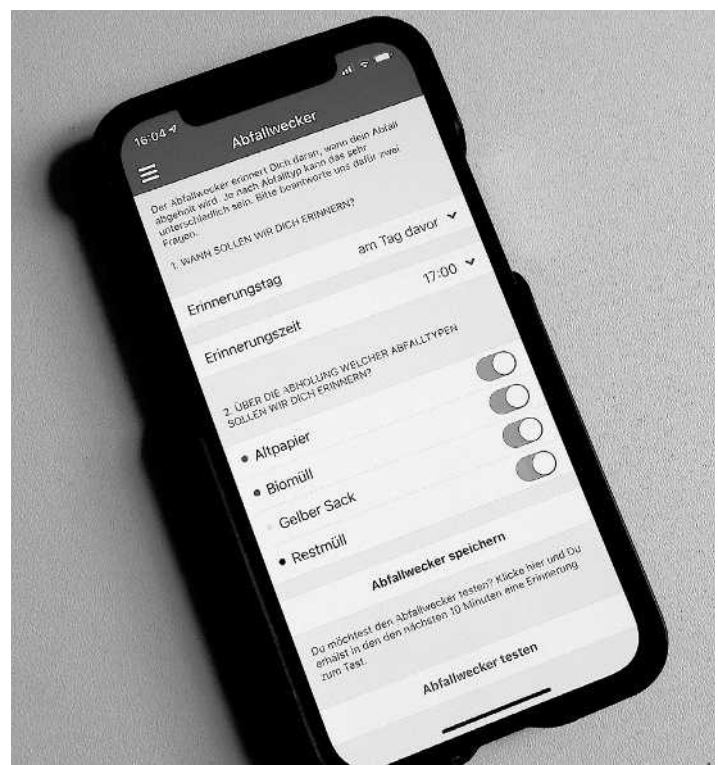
16:04

Abfallwecker

Der Abfallwecker erinnert Dich daran, wann dein Abfall abgeholt wird. Je nach Abfalltyp kann das sehr unterschiedlich sein. Bitte beantworte uns dafür zwei Fragen.

1. WANN SOLLEN WIR DICH ERINNERN?

Erinnerungstag
am Tag davor

Erinnerungszeit
17:00

2. ÜBER DIE ABHOLUNG WELCHER ABFALLTYPEN SOLLEN WIR DICH ERINNERN?

Altpapier

Biomüll

Gelber Sack

Restmüll

Abfallwecker speichern

Du möchtest den Abfallwecker testen? Klicke hier und Du erhälst in den den nächsten 10 Minuten eine Erinnerung zum Test.

Abfallwecker testen